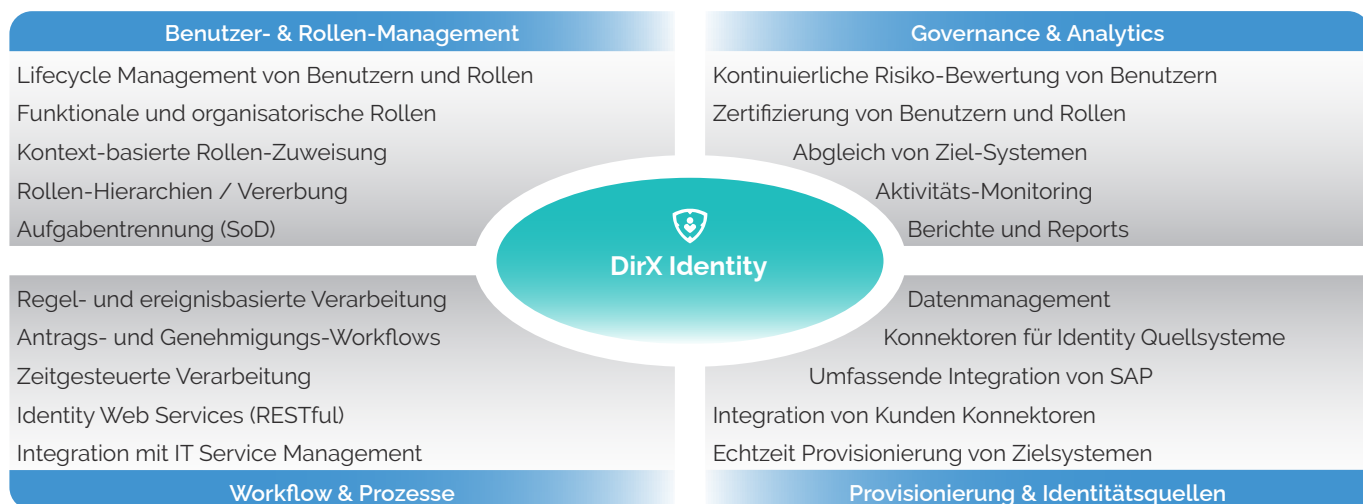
Benutzer- & Rollen-Management

Lifecycle Management von Benutzern und Rollen
Funktionale und organisatorische Rollen
Kontext-basierte Rollen-Zuweisung
Rollen-Hierarchien / Vererbung
Aufgabentrennung (SoD)

Governance & Analytics

Kontinuierliche Risiko-Bewertung von Benutzern
Zertifizierung von Benutzern und Rollen
Abgleich von Ziel-Systemen
Aktivitäts-Monitoring
Berichte und Reports

DirX Identity

Regel- und ereignisbasierte Verarbeitung
Antrags- und Genehmigungs-Workflows
Zeitgesteuerte Verarbeitung
Identity Web Services (RESTful)
Integration mit IT Service Management

Workflow & Prozesse

Datenmanagement
Konnektoren für Identity Quellsysteme
Umfassende Integration von SAP
Integration von Kunden Konnektoren
Echtzeit Provisionierung von Zielsystemen

Provisionierung & Identitätsquellen